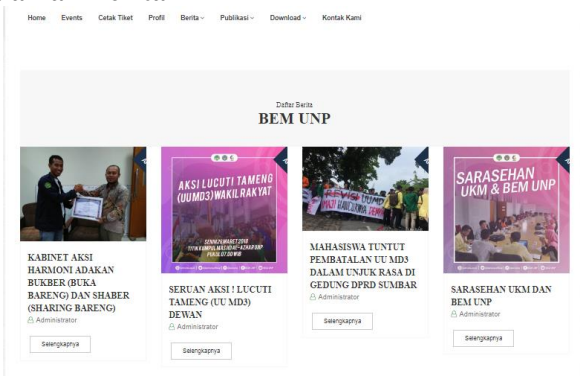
Home Events Cetak Tiket Profil Berita Publikasi Download Kontak Kami

Daftar Berita

BEM UNP

KABINET AKSI HARMONI ADAKAN BUKBER (BUKA BARENG) DAN SHABER (SHARING BARENG)

Administrator

Selengkapnya

AKSI LUCUTI TAMENG (UUMD3) WAKIL RAKYAT

SERUAN AKSI ! LUCUTI TAMENG (UU MD3) DEWAN

Administrator

Selengkapnya

MAHASISWA TUNTUT PEMBATALAN UU MD3 DALAM UNJUK RASA DI GEDUNG DPRD SUMBAR

Administrator

Selengkapnya

SARASEHAN UKM & BEM UNP

SARASEHAN UKM DAN BEM UNP

Administrator

Selengkapnya